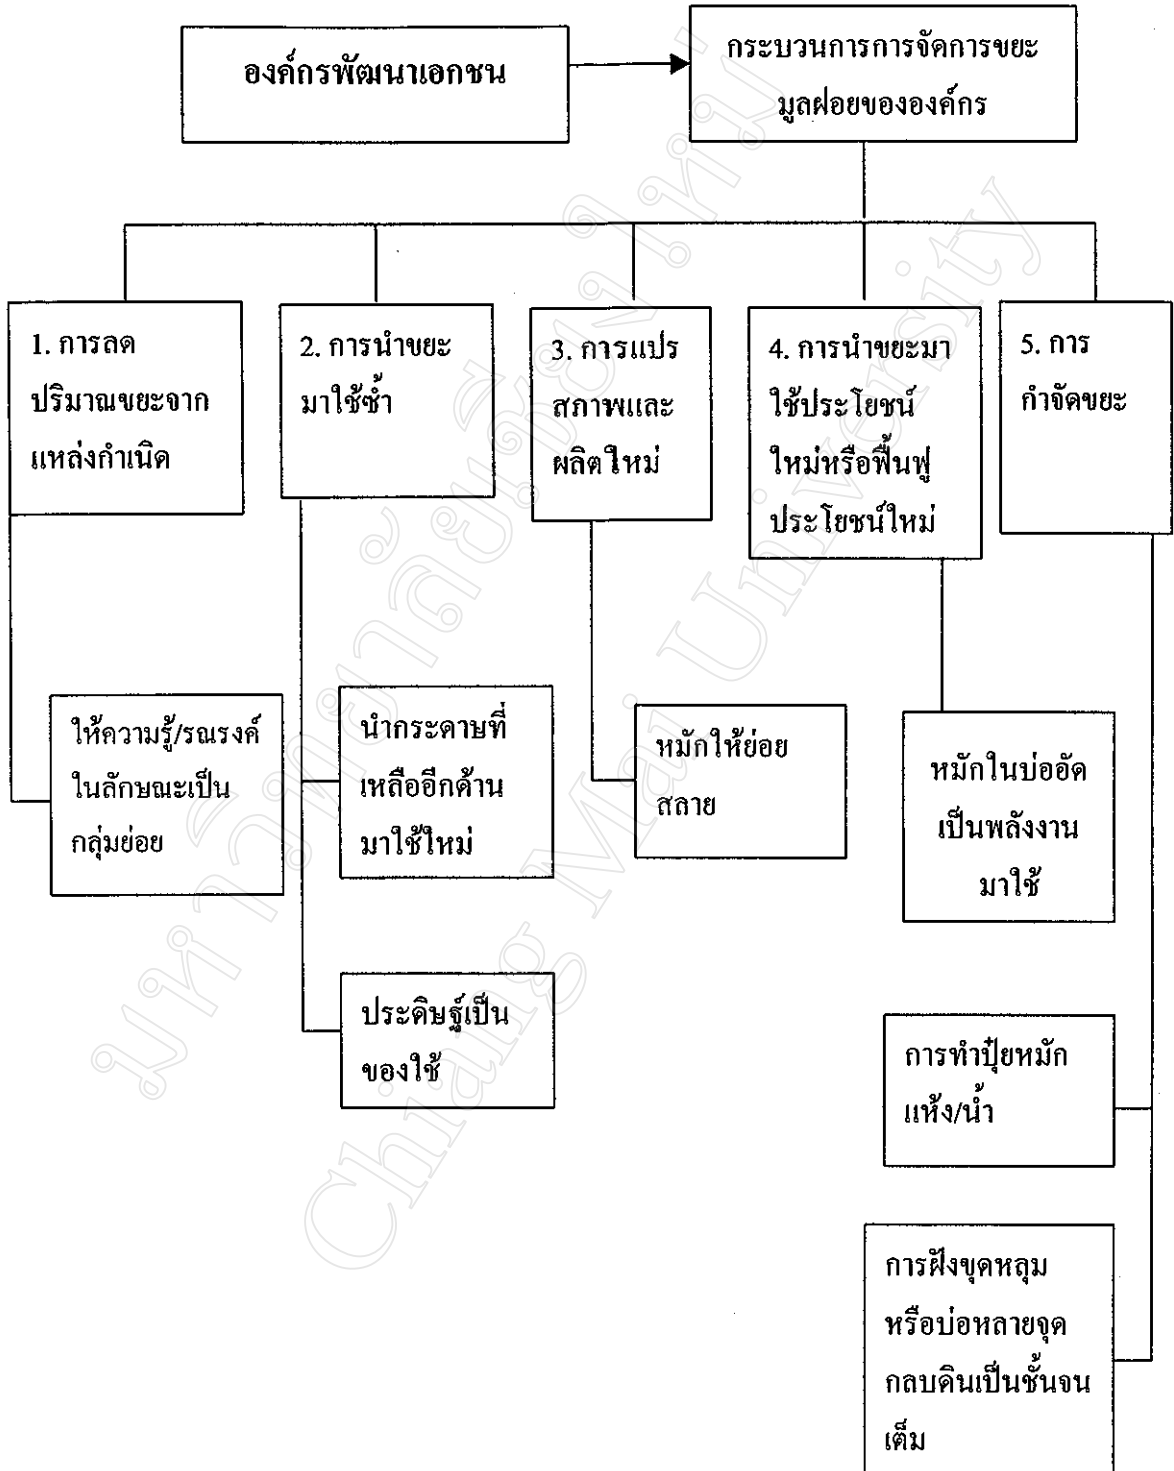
องค์กรพัฒนาเอกชน

กระบวนการการจัดการขยะมูลฝอยขององค์กร

1. การลดปริมาณขยะจากแหล่งกำเนิด

2. การนำขยะมาใช้ซ้ำ

3. การแปรสภาพและผลิตใหม่

4. การนำขยะมาใช้ประโยชน์ใหม่หรือฟื้นฟูประโยชน์ใหม่

5. การกำจัดขยะ

ให้ความรู้/รณรงค์ในลักษณะเป็นกลุ่มย่อย

นำกระดาษที่เหลืออีกด้านมาใช้ใหม่

ประดิษฐ์เป็นของใช้

หมักให้ย่อยสลาย

หมักในบ่ออัดเป็นพลังงานมาใช้

การทำปุ๋ยหมักแห้ง/น้ำ

การฝังขุดหลุมหรือบ่อหลายจุดกลบดินเป็นชั้นจนเต็ม

มหาวิทยาลัยเชียงใหม่
Chiang Mai University